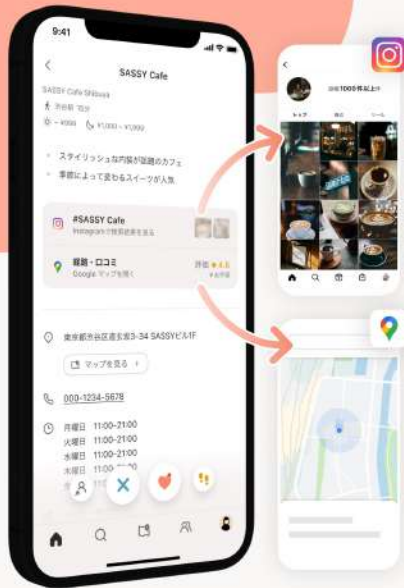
9:41

SASSY Cafe

SASSY Cafe Shibuya

渋谷駅 7分

~¥999

¥1,000~¥1,999

・スタイリッシュな内装が話題のカフェ

・季節によって変わるスイーツが人気

#SASSY Cafe

Instagramで投稿結果を見る

評価・口コミ

Googleマップを開く

評価 ★4.5

東京都渋谷区道玄坂3-34 SASSYビル1F

マップを見る

000-1234-5678

月曜日 11:00-21:00

火曜日 11:00-21:00

水曜日 11:00-21:00

木曜日 11:00-21:00

投稿1000件以上

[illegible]